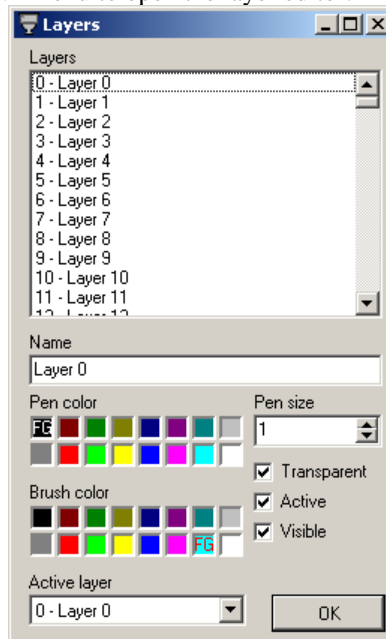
Layers

Layers

0 - Layer 0
1 - Layer 1
2 - Layer 2
3 - Layer 3
4 - Layer 4
5 - Layer 5
6 - Layer 6
7 - Layer 7
8 - Layer 8
9 - Layer 9
10 - Layer 10
11 - Layer 11
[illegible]

Name

Layer 0

Pen color

FG

Pen size

1

Brush color

FG

Transparent

Active

Visible

Active layer

0 - Layer 0

OK